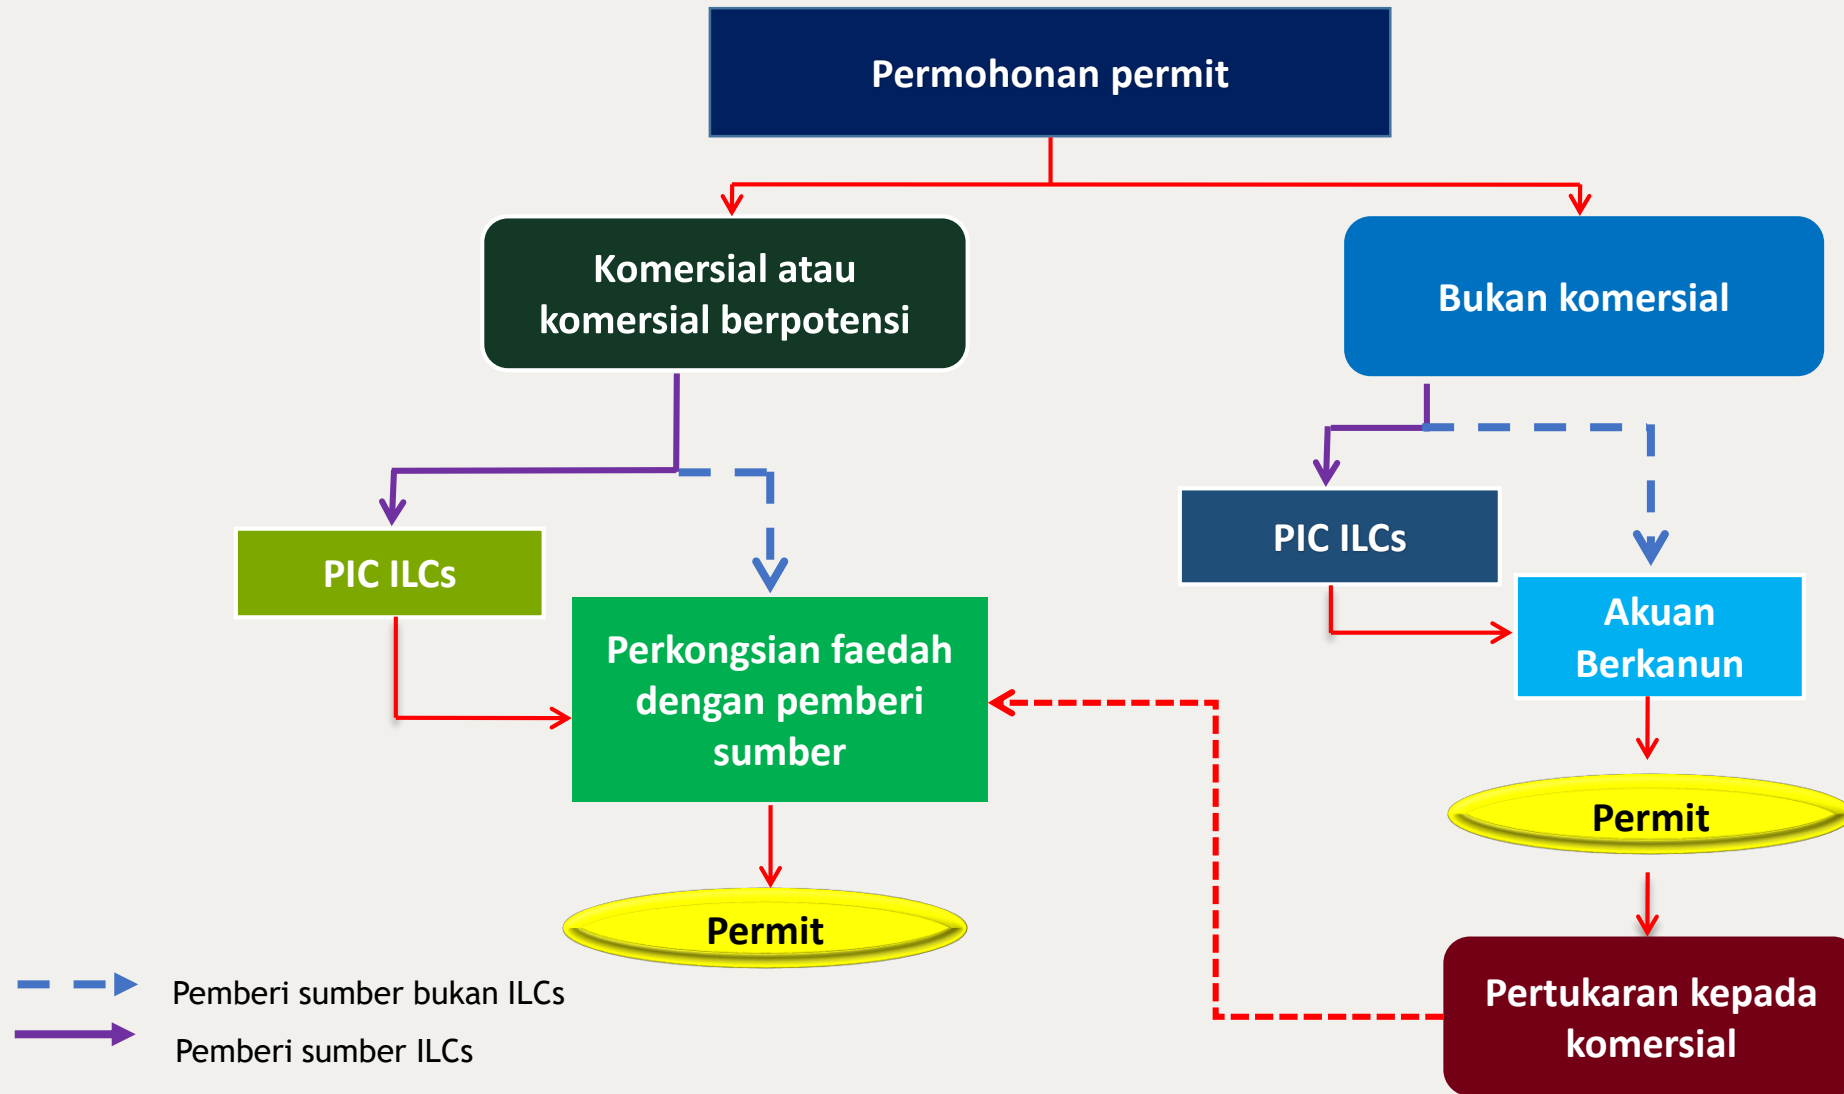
Permohonan permit

Komersial atau komersial berpotensi

Bukan komersial

PIC ILCs

Perkongsian faedah dengan pemberi sumber

Permit

PIC ILCs

Akuan Berkanun

Permit

Pertukaran kepada komersial

Pemberi sumber bukan ILCs

Pemberi sumber ILCs